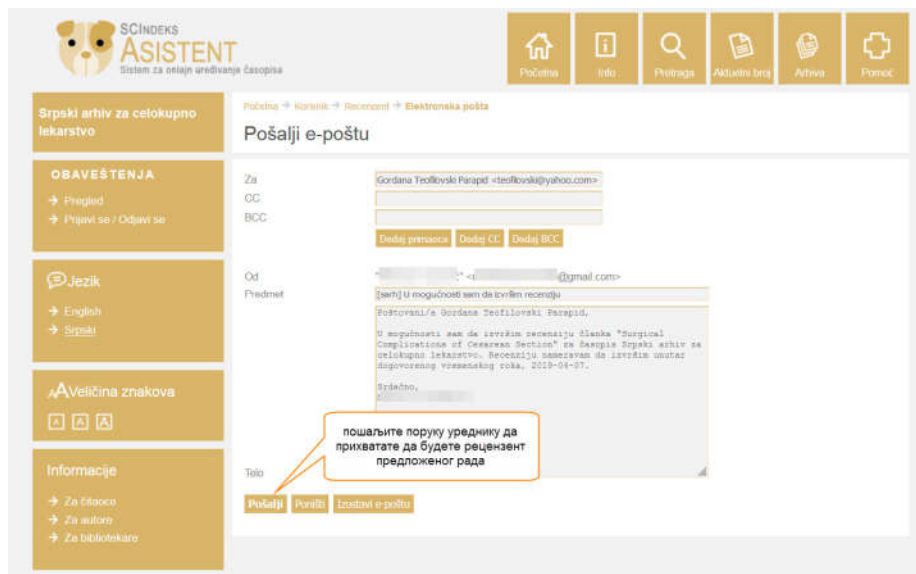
SCINDEKS
ASISTENT
Sistem za onlajn uređivanje časopisa

Početna
Info
Pretraga
Aktuelni broj
Arhiva
Pomoć

Srpski arhiv za celokupno lekarstvo

OBAVEŠTENJA
→ Pregled
→ Prijavi se / Odjavi se

Jezik
→ English
→ Srpski

Veličina znakova
A A A

Informacije
→ Za čitaoce
→ Za autore
→ Za bibliotekare

Početna → Korisnik → Recenzent → Elektronska pošta

Pošalji e-poštu

Za Gordana Teofilovski Parapid <teofilovski@yahoo.com>
CC
BCC
Dodaj primaoca Dodaj CC Dodaj BCC

Od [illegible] <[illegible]@gmail.com>
Predmet [sarh] U mogućnosti sam da izvršim recenziju

Poštovani/a Gordana Teofilovski Parapid,

U mogućnosti sam da izvršim recenziju članka "Surgical Complications of Cesarean Section" za časopis Srpski arhiv za celokupno lekarstvo. Recenziju nameravam da izvršim unutar dogovorenog vremenskog roka, 2019-04-07.

Srdačno,
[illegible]

пошаљите поруку уреднику да прихватате да будете рецензент предложеног рада

Telo

Pošalji Poništi Izostavi e-poštu